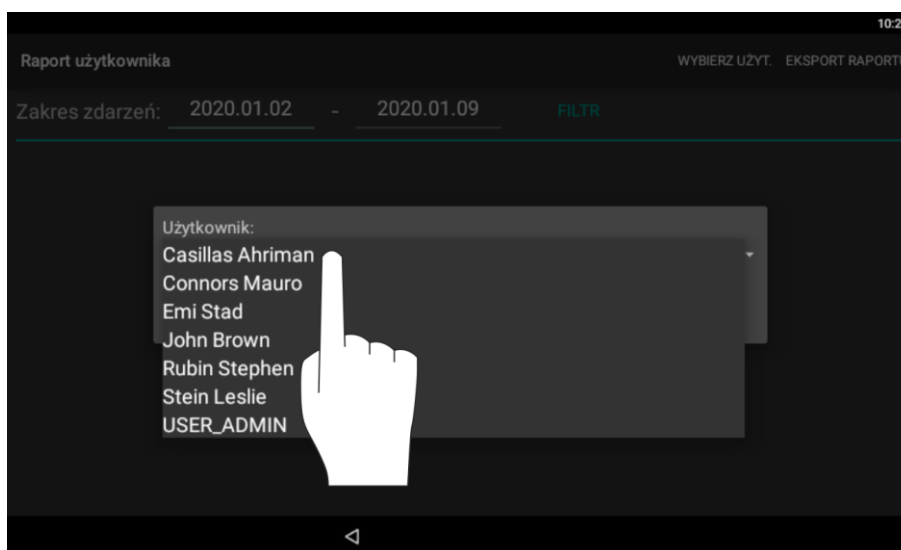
10:2

Raport użytkownika

WYBIERZ UŻYT. EKSPORT RAPORTU

Zakres zdarzeń: 2020.01.02 - 2020.01.09 FILTR

Użytkownik:

Casillas Ahriman
Connors Mauro
Emi Stad
John Brown
Rubin Stephen
Stein Leslie
USER_ADMIN